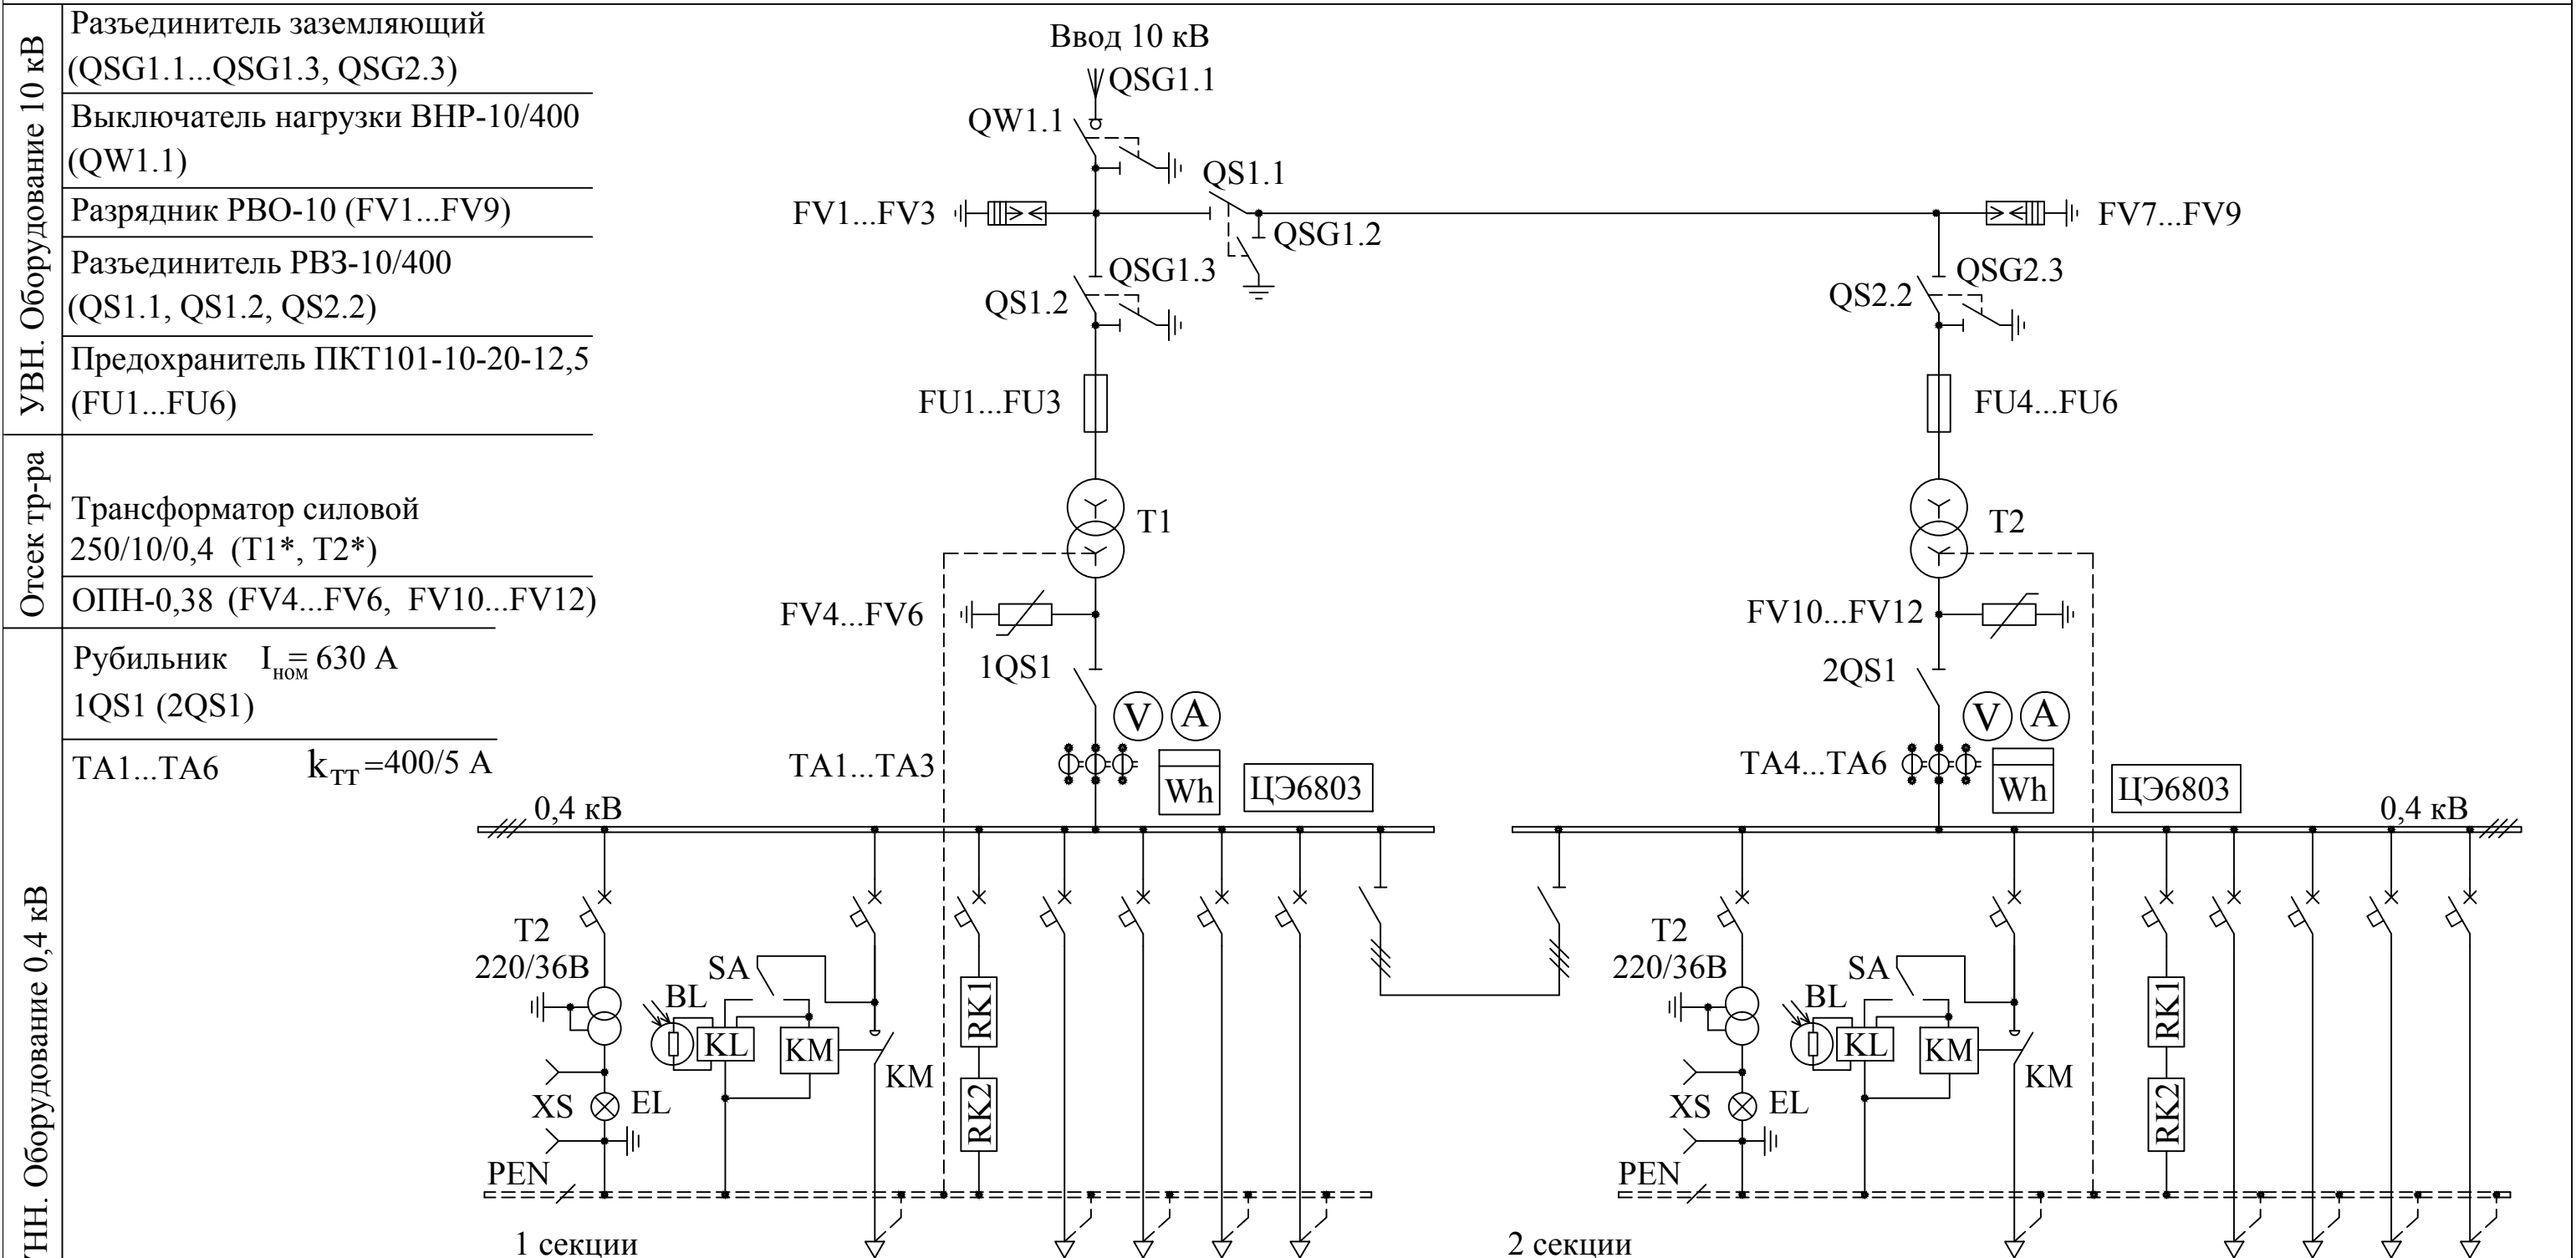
УВН. Оборудование 10 кВ

Разъединитель заземляющий (QSG1.1...QSG1.3, QSG2.3)

Выключатель нагрузки ВНР-10/400 (QW1.1)

Разрядник РВО-10 (FV1...FV9)

Разъединитель РВЗ-10/400 (QS1.1, QS1.2, QS2.2)

Предохранитель ПКТ101-10-20-12,5 (FU1...FU6)

Отсек тр-ра

Трансформатор силовой 250/10/0,4 (T1*, T2*)

ОПН-0,38 (FV4...FV6, FV10...FV12)

ТНН. Оборудование 0,4 кВ

Рубильник $I_{ном}$= 630 А 1QS1 (2QS1)

TA1...TA6 $k_{TT}$=400/5 А

Ввод 10 кВ
QSG1.1
QW1.1
QS1.1
FV1...FV3
QSG1.2
FV7...FV9
QSG1.3
QSG2.3
QS1.2
QS2.2
FU1...FU3
FU4...FU6
T1
T2
FV4...FV6
FV10...FV12
1QS1
2QS1
V
A
V
A
TA1...TA3
Wh
ЦЭ6803
TA4...TA6
Wh
ЦЭ6803
0,4 кВ
0,4 кВ
T2
220/36В
SA
BL
KL
KM
KM
RK1
RK2
XS
EL
PEN
1 секции
T2
220/36В
SA
BL
KL
KM
KM
RK1
RK2
XS
EL
PEN
2 секции